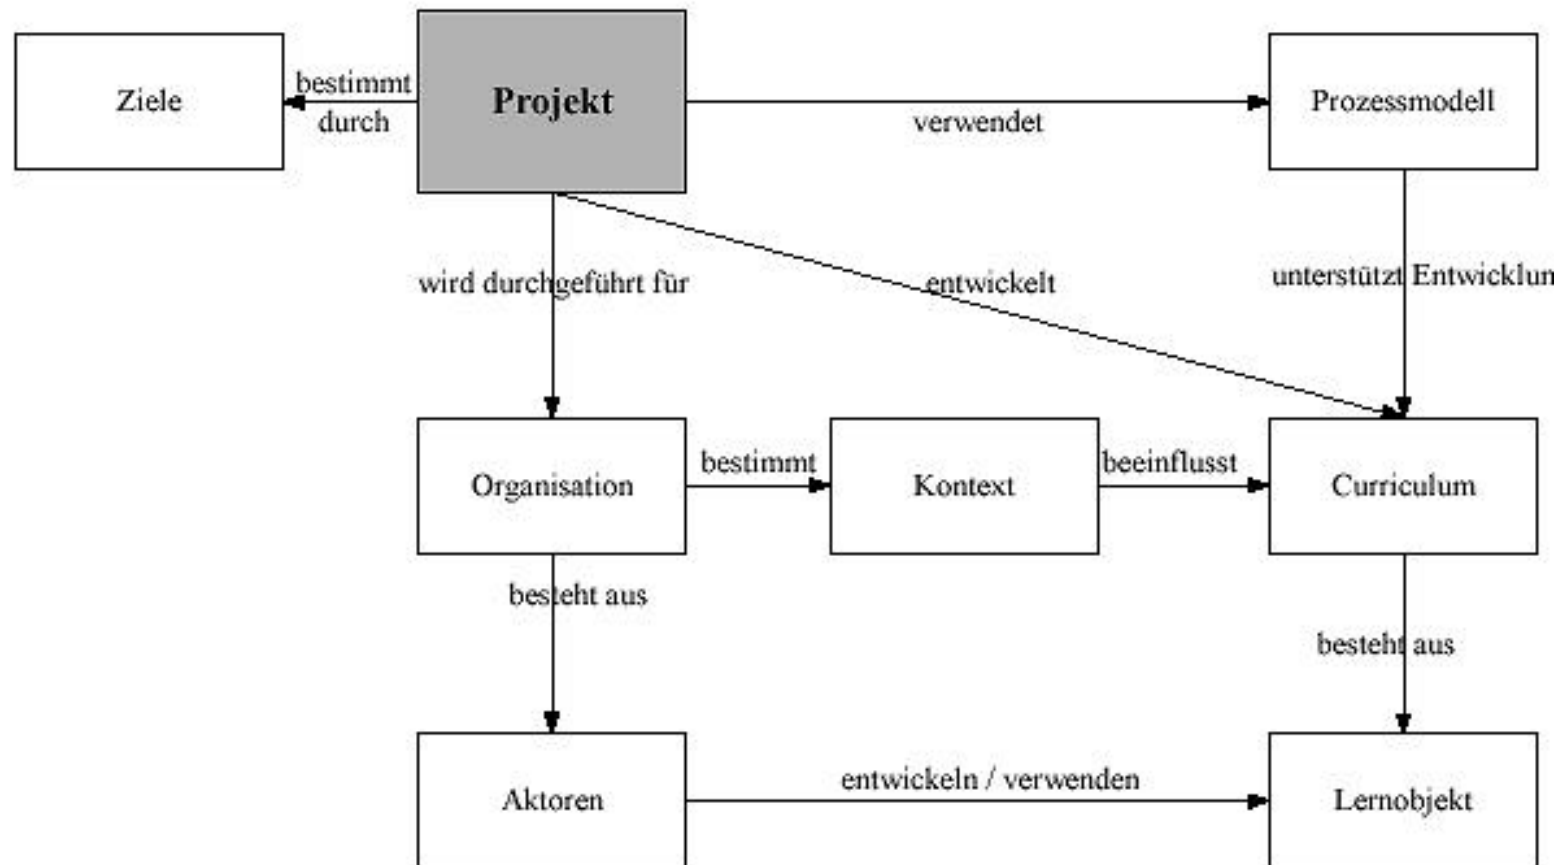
Ziele

bestimmt durch

Projekt

verwendet

Prozessmodell

wird durchgeführt für

entwickelt

unterstützt Entwicklun

Organisation

bestimmt

Kontext

beeinflusst

Curriculum

besteht aus

besteht aus

Aktoren

entwickeln / verwenden

Lernobjekt